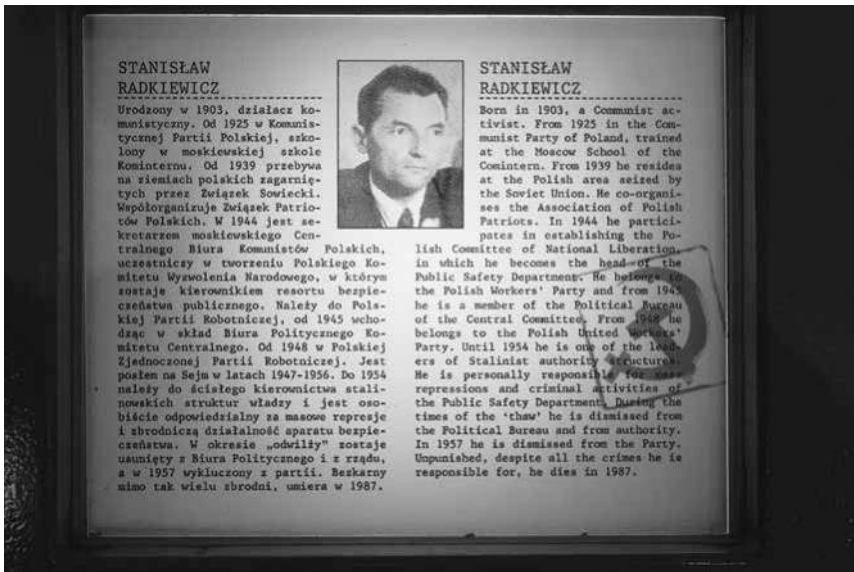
STANISŁAW RADKIEWICZ

Urodzony w 1903, działacz komunistyczny. Od 1925 w Komunistycznej Partii Polskiej, szkolony w moskiewskiej szkole Kominternu. Od 1939 przebywa na ziemiach polskich zagarniętych przez Związek Sowiecki. Współorganizuje Związek Patriotów Polskich. W 1944 jest sekretarzem moskiewskiego Centralnego Biura Komunistów Polskich, uczestniczy w tworzeniu Polskiego Komitetu Wyzwolenia Narodowego, w którym zostaje kierownikiem resortu bezpieczeństwa publicznego. Należy do Polskiej Partii Robotniczej, od 1945 wchodząc w skład Biura Politycznego Komitetu Centralnego. Od 1948 w Polskiej Zjednoczonej Partii Robotniczej. Jest posłem na Sejm w latach 1947-1956. Do 1954 należy do ścisłego kierownictwa stalinowskich struktur władzy i jest osobiście odpowiedzialny za masowe represje i zbrodniczą działalność aparatu bezpieczeństwa. W okresie „odwilży" zostaje usunięty z Biura Politycznego i z rządu, a w 1957 wykluczony z partii. Bezkarny mimo tak wielu zbrodni, umiera w 1987.

STANISŁAW RADKIEWICZ

Born in 1903, a Communist activist. From 1925 in the Communist Party of Poland, trained at the Moscow School of the Comintern. From 1939 he resides at the Polish area seized by the Soviet Union. He co-organises the Association of Polish Patriots. In 1944 he participates in establishing the Polish Committee of National Liberation, in which he becomes the head of the Public Safety Department. He belongs to the Polish Workers' Party and from 1945 he is a member of the Political Bureau of the Central Committee. From 1948 he belongs to the Polish United Workers' Party. Until 1954 he is one of the leaders of Stalinist authority structures. He is personally responsible for mass repressions and criminal activities of the Public Safety Department. During the times of the 'thaw' he is dismissed from the Political Bureau and from authority. In 1957 he is dismissed from the Party. Unpunished, despite all the crimes he is responsible for, he dies in 1987.